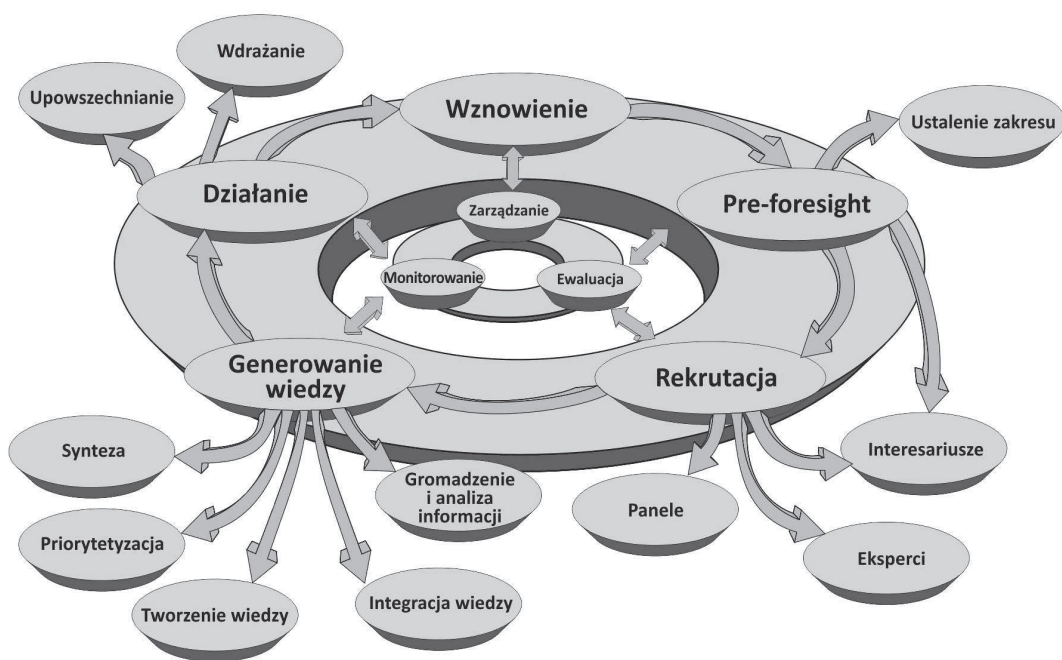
Wdrażanie

Upowszechnianie

Wznowienie

Ustalenie zakresu

Działanie

Zarządzanie

Pre-foresight

Monitorowanie

Ewaluacja

Generowanie wiedzy

Rekrutacja

Synteza

Gromadzenie i analiza informacji

Interesariusze

Panele

Priorytetyzacja

Eksperci

Tworzenie wiedzy

Integracja wiedzy